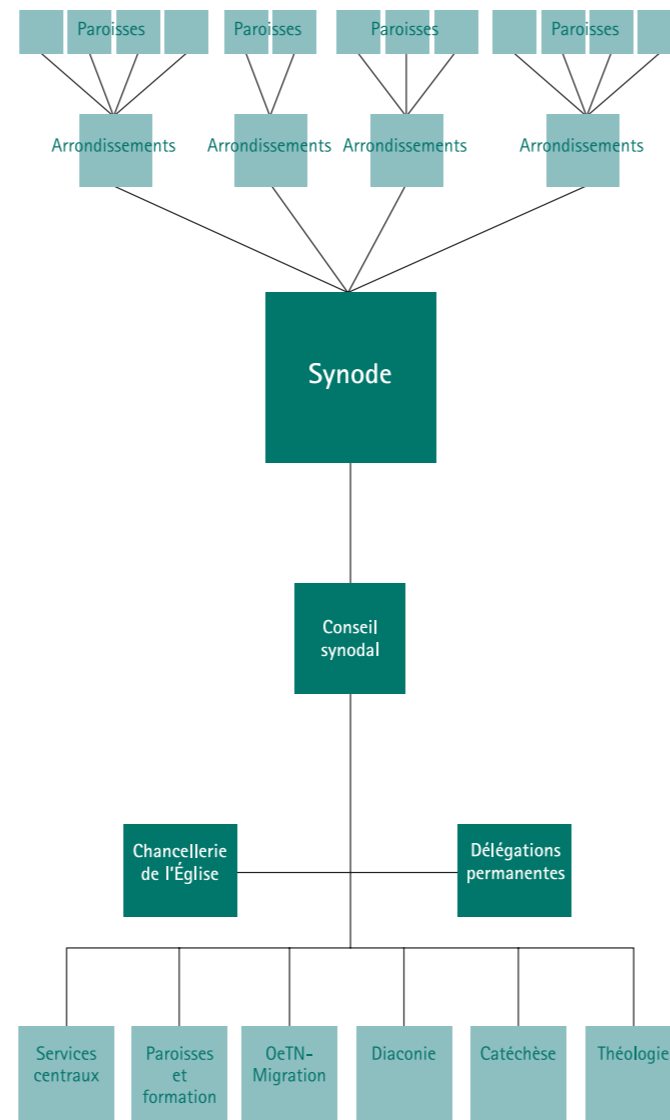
Paroisses
Paroisses
Paroisses
Paroisses

Arrondissements
Arrondissements
Arrondissements
Arrondissements

Synode

Conseil synodal

Chancellerie de l'Église

Délégations permanentes

Services centraux
Paroisses et formation
OeTN-Migration
Diaconie
Catéchèse
Théologie